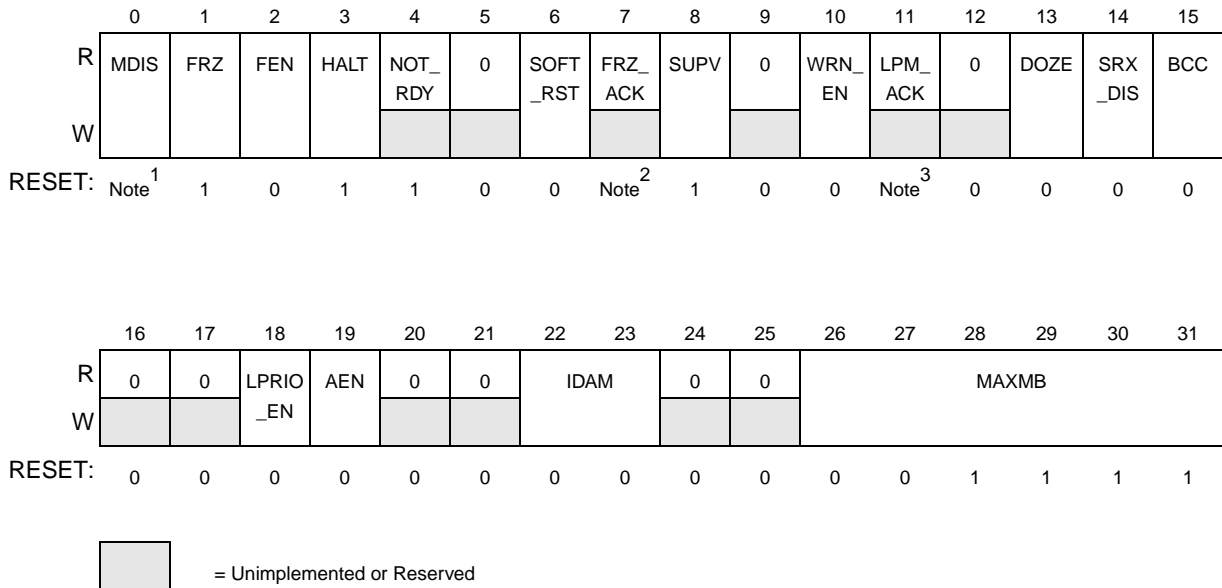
|  | 0 | 1 | 2 | 3 | 4 | 5 | 6 | 7 | 8 | 9 | 10 | 11 | 12 | 13 | 14 | 15 |
|---|---|---|---|---|---|---|---|---|---|---|---|---|---|---|---|---|
| R | MDIS | FRZ | FEN | HALT | NOT_RDY | 0 | SOFT_RST | FRZ_ACK | SUPV | 0 | WRN_EN | LPM_ACK | 0 | DOZE | SRX_DIS | BCC |
| W |  |  |  |  |  |  |  |  |  |  |  |  |  |  |  |  |
| RESET: | Note$^1$ | 1 | 0 | 1 | 1 | 0 | 0 | Note$^2$ | 1 | 0 | 0 | Note$^3$ | 0 | 0 | 0 | 0 |

|  | 16 | 17 | 18 | 19 | 20 | 21 | 22 | 23 | 24 | 25 | 26 | 27 | 28 | 29 | 30 | 31 |
|---|---|---|---|---|---|---|---|---|---|---|---|---|---|---|---|---|
| R | 0 | 0 | LPRIO_EN | AEN | 0 | 0 | IDAM |  | 0 | 0 | MAXMB |  |  |  |  |  |
| W |  |  |  |  |  |  |  |  |  |  |  |  |  |  |  |  |
| RESET: | 0 | 0 | 0 | 0 | 0 | 0 | 0 | 0 | 0 | 0 | 0 | 0 | 1 | 1 | 1 | 1 |

= Unimplemented or Reserved